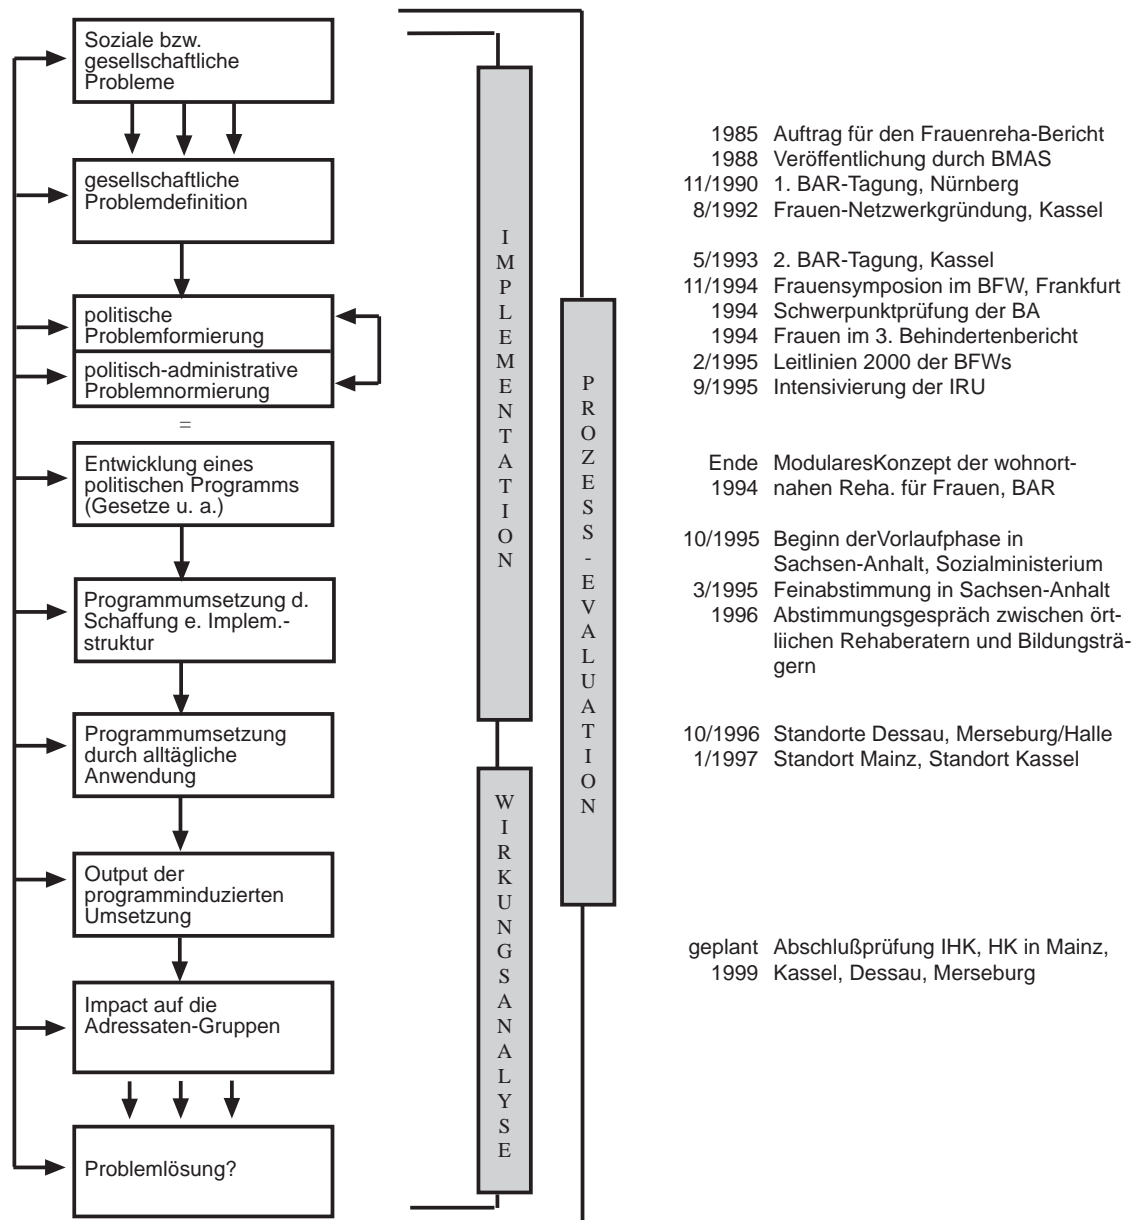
Soziale bzw. gesellschaftliche Probleme

gesellschaftliche Problemdefinition

politische Problemformierung

politisch-administrative Problemnormierung

=

Entwicklung eines politischen Programms (Gesetze u. a.)

Programmumsetzung d. Schaffung e. Implem.-struktur

Programmumsetzung durch alltägliche Anwendung

Output der programminduzierten Umsetzung

Impact auf die Adressaten-Gruppen

Problemlösung?

IMPLEMENTATION

WIRKUNGSANALYSE

PROZESS-EVALUATION

1985 Auftrag für den Frauenreha-Bericht
1988 Veröffentlichung durch BMAS
11/1990 1. BAR-Tagung, Nürnberg
8/1992 Frauen-Netzwerkgründung, Kassel

5/1993 2. BAR-Tagung, Kassel
11/1994 Frauensymposion im BFW, Frankfurt
1994 Schwerpunktprüfung der BA
1994 Frauen im 3. Behindertenbericht
2/1995 Leitlinien 2000 der BFWs
9/1995 Intensivierung der IRU

Ende 1994 ModularesKonzept der wohnortnahen Reha. für Frauen, BAR

10/1995 Beginn derVorlaufphase in Sachsen-Anhalt, Sozialministerium
3/1995 Feinabstimmung in Sachsen-Anhalt
1996 Abstimmungsgespräch zwischen örtlichen Rehaberatern und Bildungsträgern

10/1996 Standorte Dessau, Merseburg/Halle
1/1997 Standort Mainz, Standort Kassel

geplant 1999 Abschlußprüfung IHK, HK in Mainz, Kassel, Dessau, Merseburg